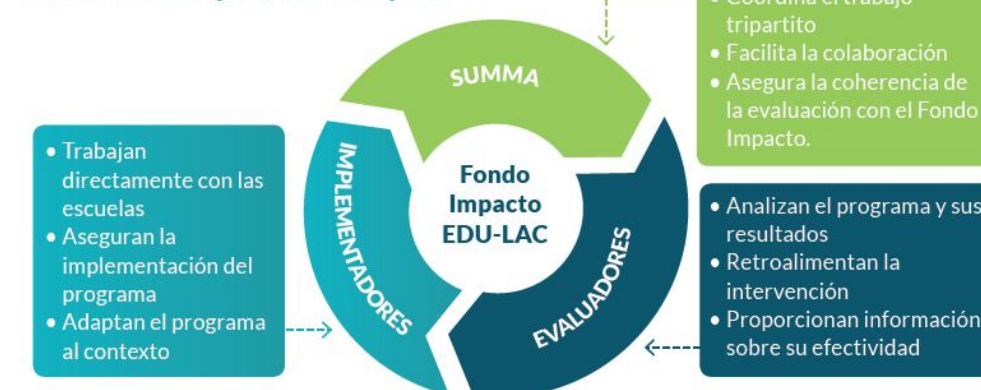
• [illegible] el trabajo tripartito
• Facilita la colaboración
• Asegura la coherencia de la evaluación con el Fondo Impacto.

SUMMA

• Trabajan directamente con las escuelas
• Aseguran la implementación del programa
• Adaptan el programa al contexto

IMPLEMENTADORES

Fondo Impacto EDU-LAC

EVALUADORES

• Analizan el programa y sus resultados
• Retroalimentan la intervención
• Proporcionan información sobre su efectividad